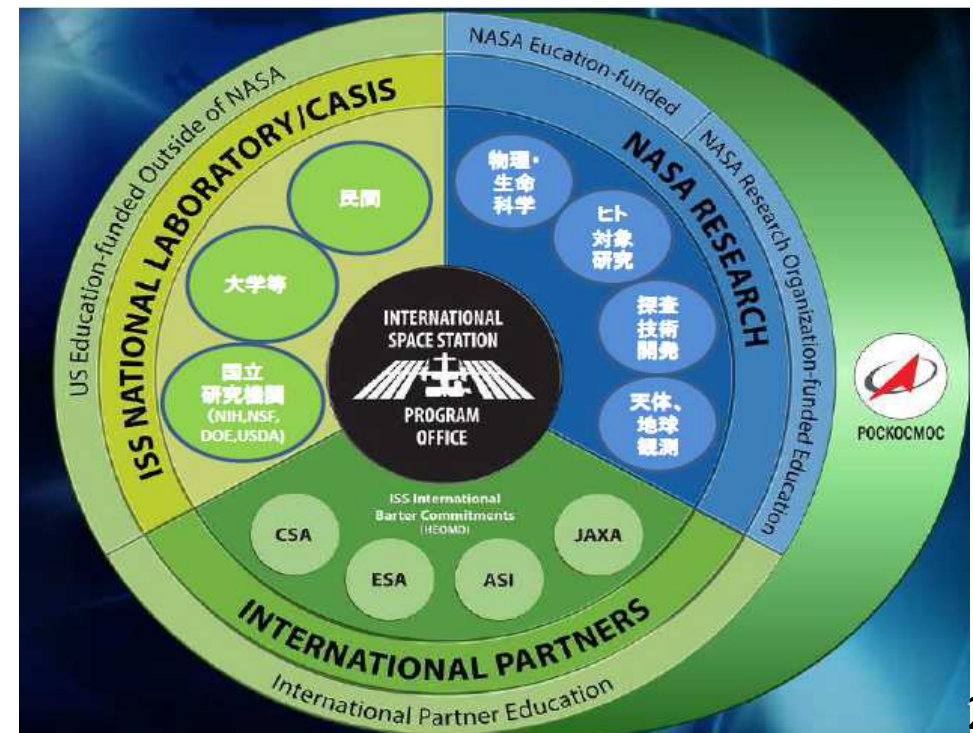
US Education-funded Outside of NASA

ISS NATIONAL LABORATORY/CASIS

民間

大学等

国立
研究機関
(NIH,NSF,
DOE,USDA)

NASA Eucation-funded

NASA RESEARCH

NASA Research Organization-funded Education

物理・
生命
科学

ヒト
対象
研究

探査
技術
開発

天体、
地球
観測

INTERNATIONAL
SPACE STATION
PROGRAM
OFFICE

ISS International
Barter Commitments
(HEOMD)

CSA

ESA

ASI

JAXA

INTERNATIONAL PARTNERS

International Partner Education

РОСКОСМОС

2